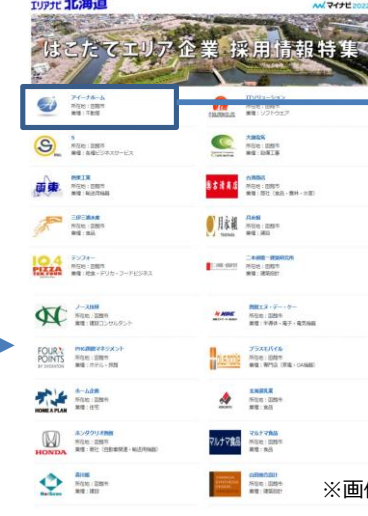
エリアナビ 北海道

マイナビ2022

はこだてエリア企業 採用情報特集

アイーホーム
所在地：函館市
業種：不動産

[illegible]
所在地：函館市
業種：ソフトウェア

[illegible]
所在地：函館市
業種：各種ビジネスサービス

大盛坂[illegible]
所在地：函館市
業種：設備工事

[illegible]工業
所在地：函館市
業種：総合商社

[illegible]
所在地：函館市
業種：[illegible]

三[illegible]水産
所在地：函館市
業種：食品

月寒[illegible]
所在地：函館市
業種：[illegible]

テンフォー
所在地：函館市
業種：飲食・デリカ・フードビジネス

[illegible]
所在地：函館市
業種：建設設計

ノース技研
所在地：函館市
業種：建設コンサルタント

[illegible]
所在地：函館市
業種：半導体・電子・電気部品

FOUR POINTS BY SHERATON

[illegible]マネジメント
所在地：函館市
業種：ホテル・旅館

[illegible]
所在地：函館市
業種：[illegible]

HOME A PLAN

ホーム企画
所在地：函館市
業種：住宅

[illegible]
所在地：函館市
業種：食品

HONDA

ホンダクリオ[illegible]
所在地：函館市
業種：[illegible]

マルナマ食品

マルナマ食品
所在地：函館市
業種：食品

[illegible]
所在地：函館市
業種：建設

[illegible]
所在地：函館市
業種：建設設計

※画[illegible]